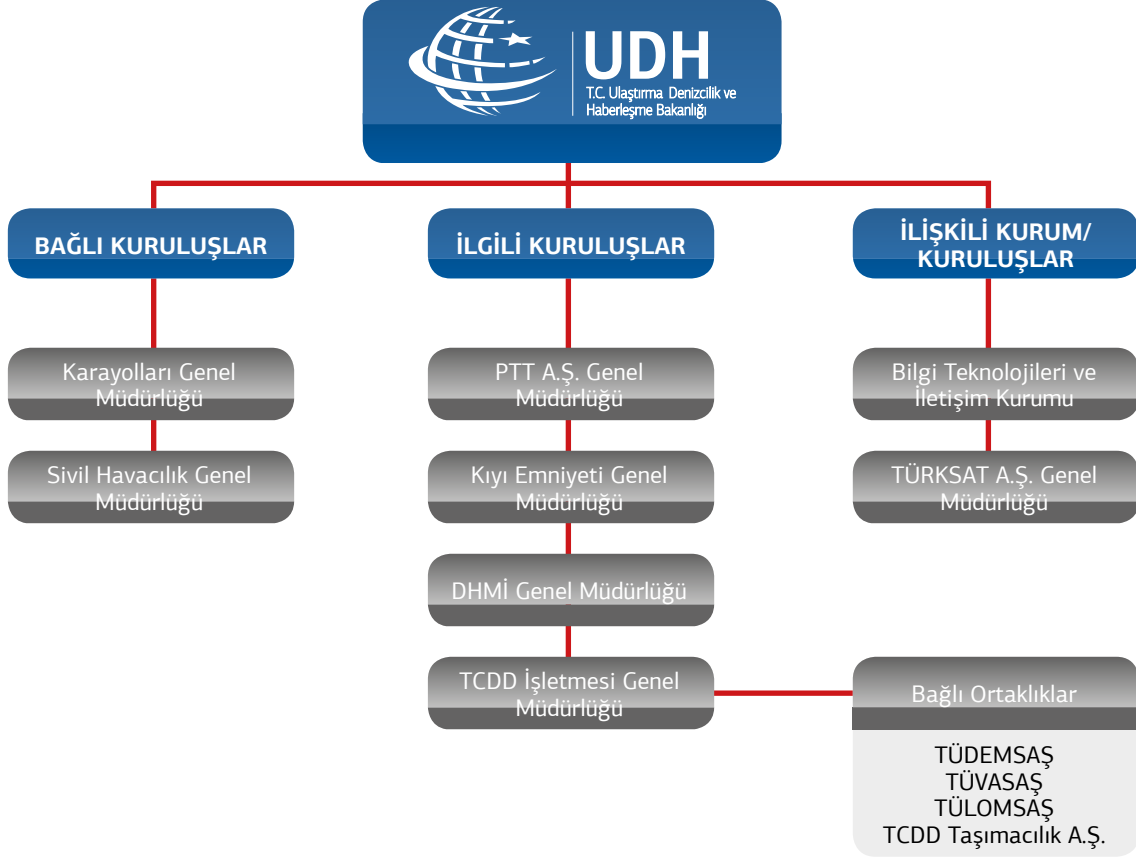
UDH
T.C. Ulaştırma Denizcilik ve Haberleşme Bakanlığı

BAĞLI KURULUŞLAR

Karayolları Genel Müdürlüğü

Sivil Havacılık Genel Müdürlüğü

İLGİLİ KURULUŞLAR

PTT A.Ş. Genel Müdürlüğü

Kıyı Emniyeti Genel Müdürlüğü

DHMİ Genel Müdürlüğü

TCDD İşletmesi Genel Müdürlüğü

İLİŞKİLİ KURUM/ KURULUŞLAR

Bilgi Teknolojileri ve İletişim Kurumu

TÜRKSAT A.Ş. Genel Müdürlüğü

Bağlı Ortaklıklar

TÜDEMSAŞ
TÜVASAŞ
TÜLOMSAŞ
TCDD Taşımacılık A.Ş.